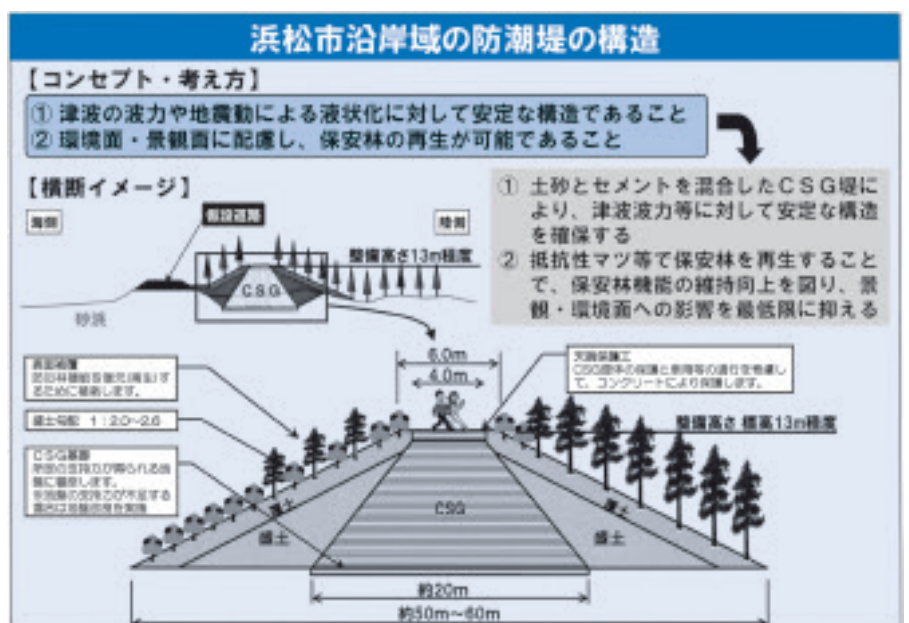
浜松市沿岸域の防潮堤の構造

【コンセプト・考え方】

① 津波の波力や地震動による液状化に対して安定な構造であること
② 環境面・景観面に配慮し、保安林の再生が可能であること

【横断イメージ】

海側

既設護岸

陸側

整備高さ13m程度

CSG

砂浜

① 土砂とセメントを混合したCSG堤により、津波波力等に対して安定な構造を確保する
② 抵抗性マツ等で保安林を再生することで、保安林機能の維持向上を図り、景観・環境面への影響を最低限に抑える

表面保護
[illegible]

天端保護工
CSG堤体の保護と車両等の通行を想定して、コンクリートにより保護します。

6.0m

4.0m

盛土勾配 1:2.0~2.5

整備高さ 標高13m程度

CSG基礎
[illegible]

盛土

CSG

盛土

約20m

約50m~60m